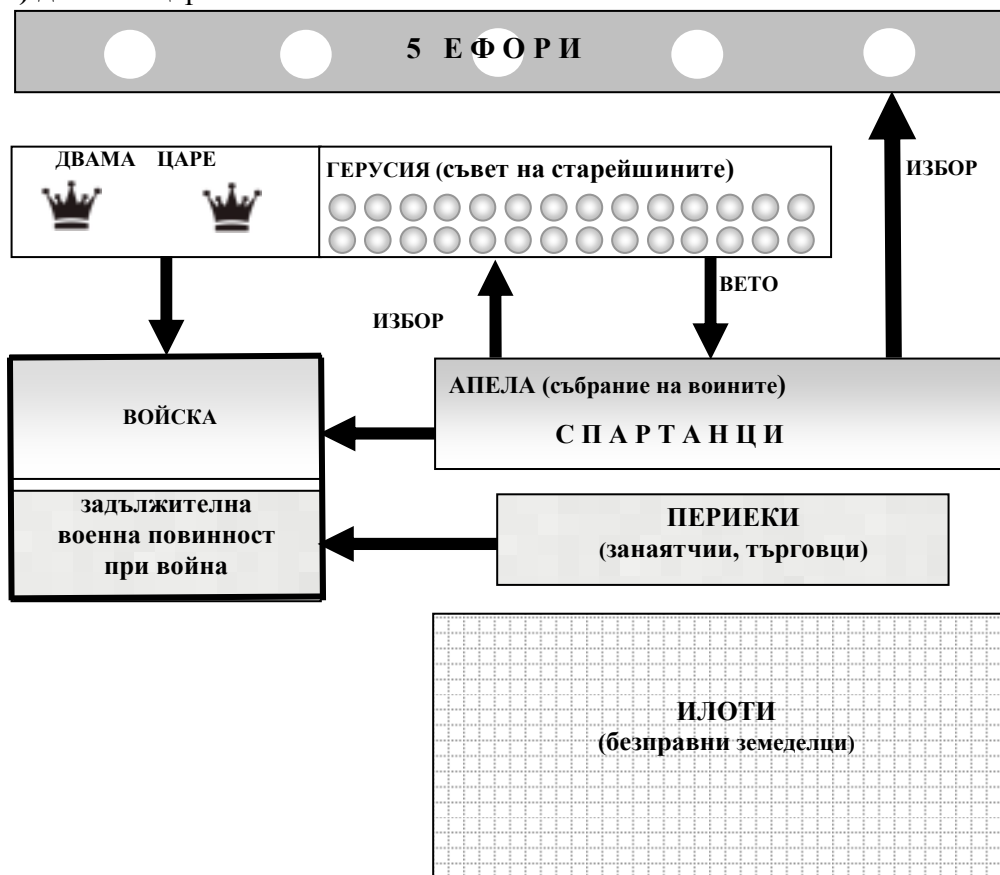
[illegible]

5 ЕФОРИ

ДВАМА ЦАРЕ

ГЕРУСИЯ (съвет на старейшините)

ИЗБОР

ВЕТО

ИЗБОР

ВОЙСКА

АПЕЛА (събрание на воините)

СПАРТАНЦИ

задължителна военна повинност при война

ПЕРИЕКИ
(занаятчии, търговци)

ИЛОТИ
(безправни земеделци)